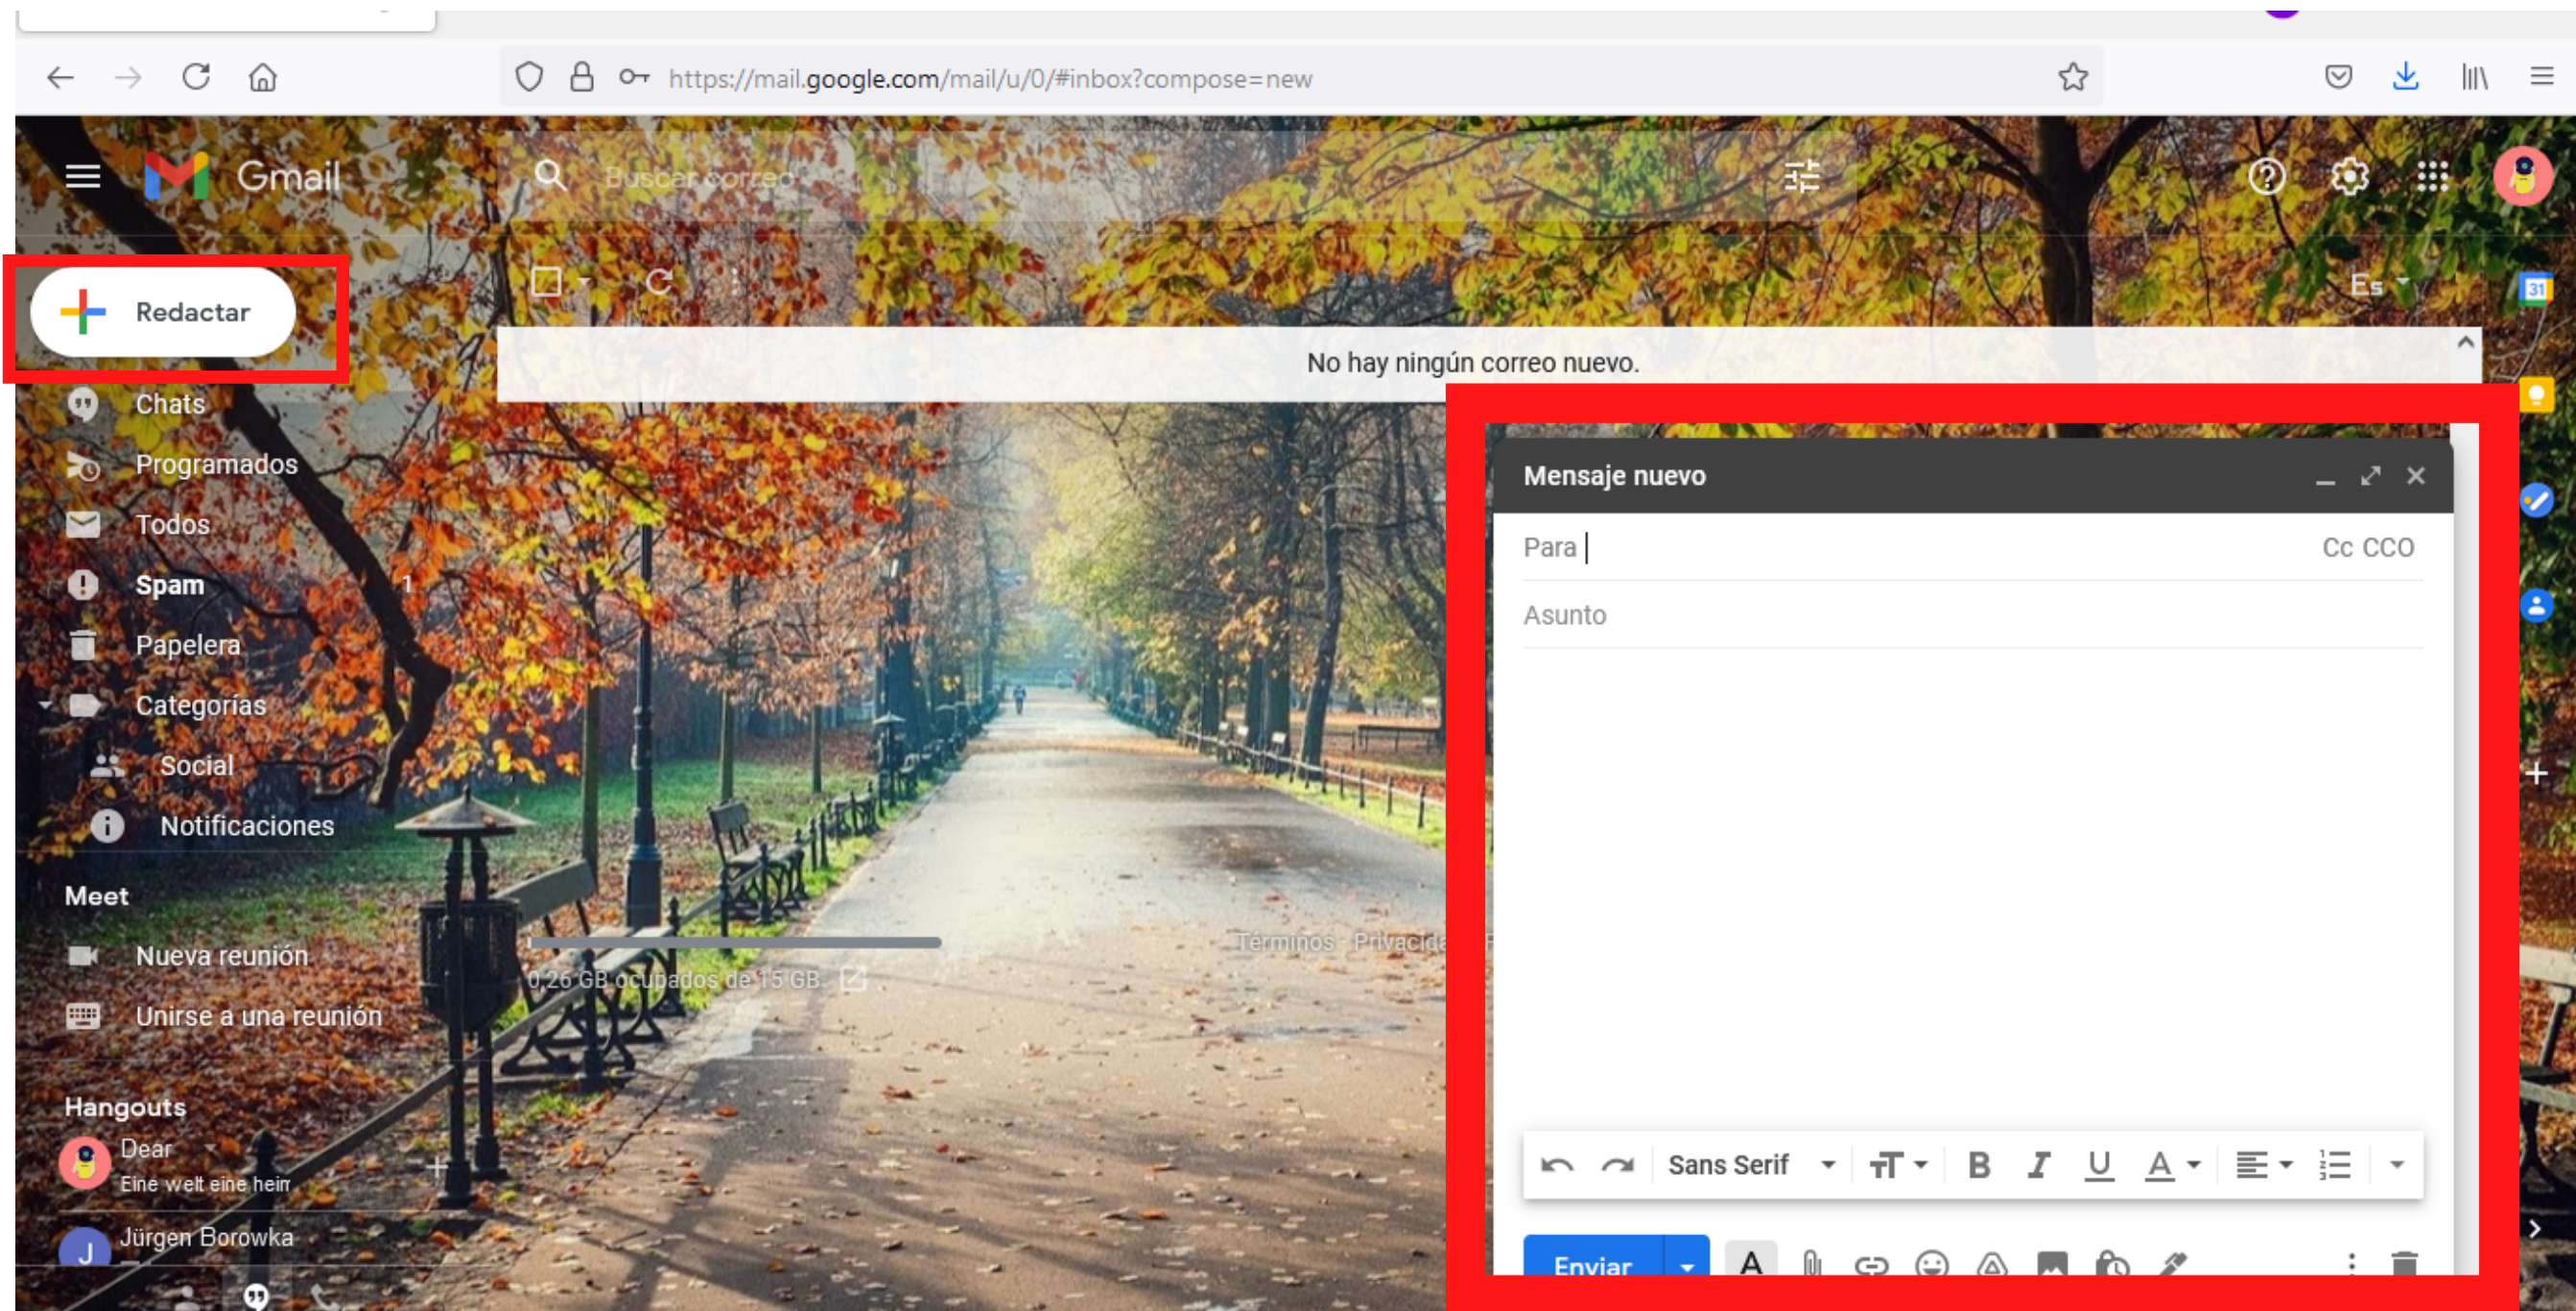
https://mail.google.com/mail/u/0/#inbox?compose=new

Gmail

Buscar correo

Redactar

Es

No hay ningún correo nuevo.

Chats
Programados
Todos
Spam 1
Papelera
Categorías
Social
Notificaciones

Meet
Nueva reunión
Unirse a una reunión

Hangouts
Dear
Eine welt eine heim
Jürgen Borowka

Términos · Privacidad

0,26 GB ocupados de 15 GB

Mensaje nuevo

Para
Cc CCO
Asunto

Sans Serif

Enviar